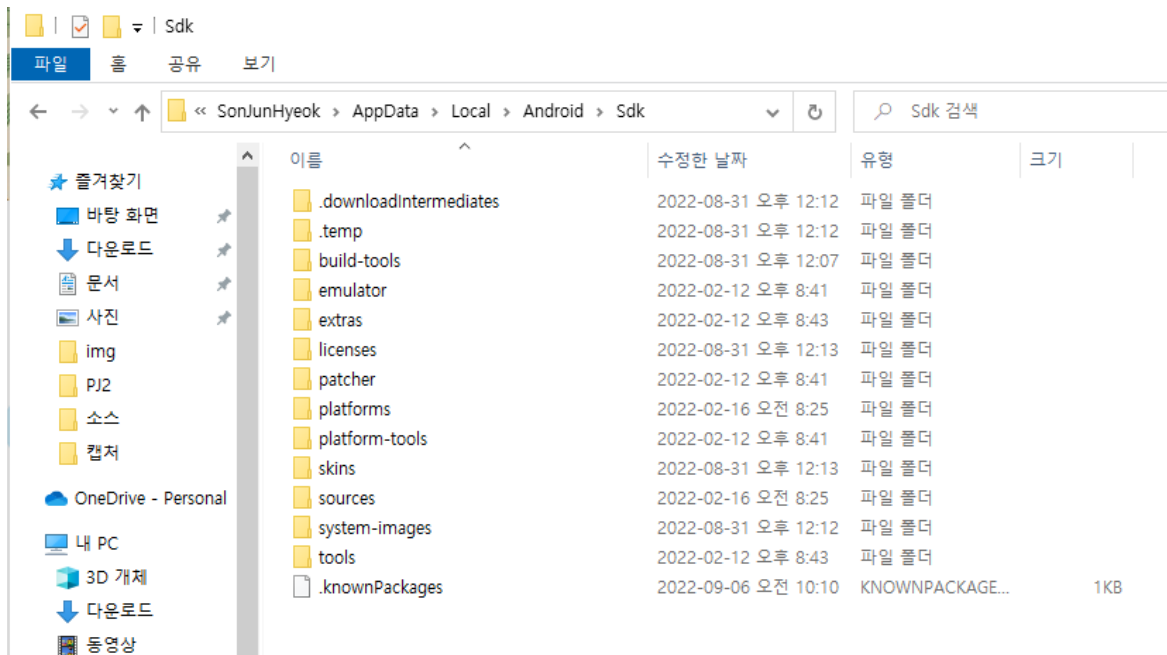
Sdk

파일 홈 공유 보기

« SonJunHyeok › AppData › Local › Android › Sdk

Sdk 검색

즐겨찾기
바탕 화면
다운로드
문서
사진
img
PJ2
소스
캡처
OneDrive - Personal
내 PC
3D 개체
다운로드
동영상

| 이름 | 수정한 날짜 | 유형 | 크기 |
|---|---|---|---|
| .downloadIntermediates | 2022-08-31 오후 12:12 | 파일 폴더 | |
| .temp | 2022-08-31 오후 12:12 | 파일 폴더 | |
| build-tools | 2022-08-31 오후 12:07 | 파일 폴더 | |
| emulator | 2022-02-12 오후 8:41 | 파일 폴더 | |
| extras | 2022-02-12 오후 8:43 | 파일 폴더 | |
| licenses | 2022-08-31 오후 12:13 | 파일 폴더 | |
| patcher | 2022-02-12 오후 8:41 | 파일 폴더 | |
| platforms | 2022-02-16 오전 8:25 | 파일 폴더 | |
| platform-tools | 2022-02-12 오후 8:41 | 파일 폴더 | |
| skins | 2022-08-31 오후 12:13 | 파일 폴더 | |
| sources | 2022-02-16 오전 8:25 | 파일 폴더 | |
| system-images | 2022-08-31 오후 12:12 | 파일 폴더 | |
| tools | 2022-02-12 오후 8:43 | 파일 폴더 | |
| .knownPackages | 2022-09-06 오전 10:10 | KNOWNPACKAGE... | 1KB |